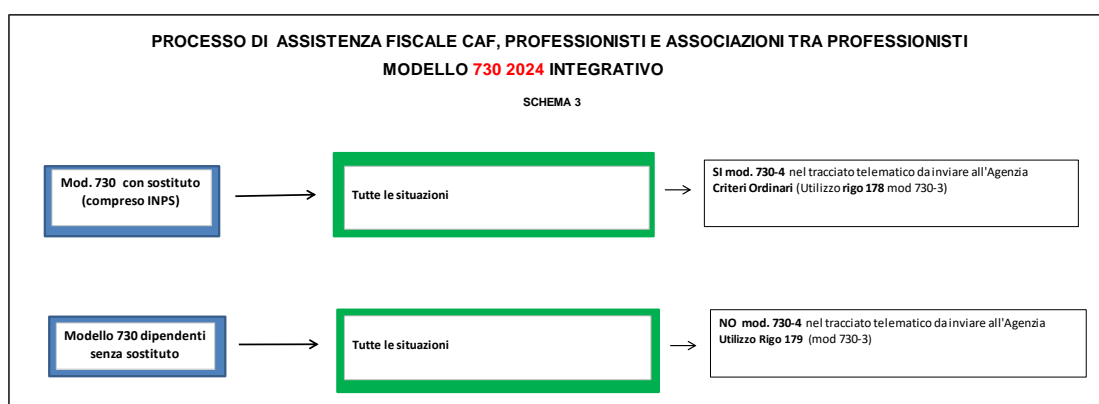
PROCESSO DI ASSISTENZA FISCALE CAF, PROFESSIONISTI E ASSOCIAZIONI TRA PROFESSIONISTI
MODELLO 730 2024 INTEGRATIVO

SCHEMA 3

Mod. 730 con sostituto (compreso INPS)

Tutte le situazioni

SI mod. 730-4 nel tracciato telematico da inviare all'Agenzia
Criteri Ordinari (Utilizzo rigo 178 mod 730-3)

Modello 730 dipendenti senza sostituto

Tutte le situazioni

NO mod. 730-4 nel tracciato telematico da inviare all'Agenzia
Utilizzo Rigo 179 (mod 730-3)